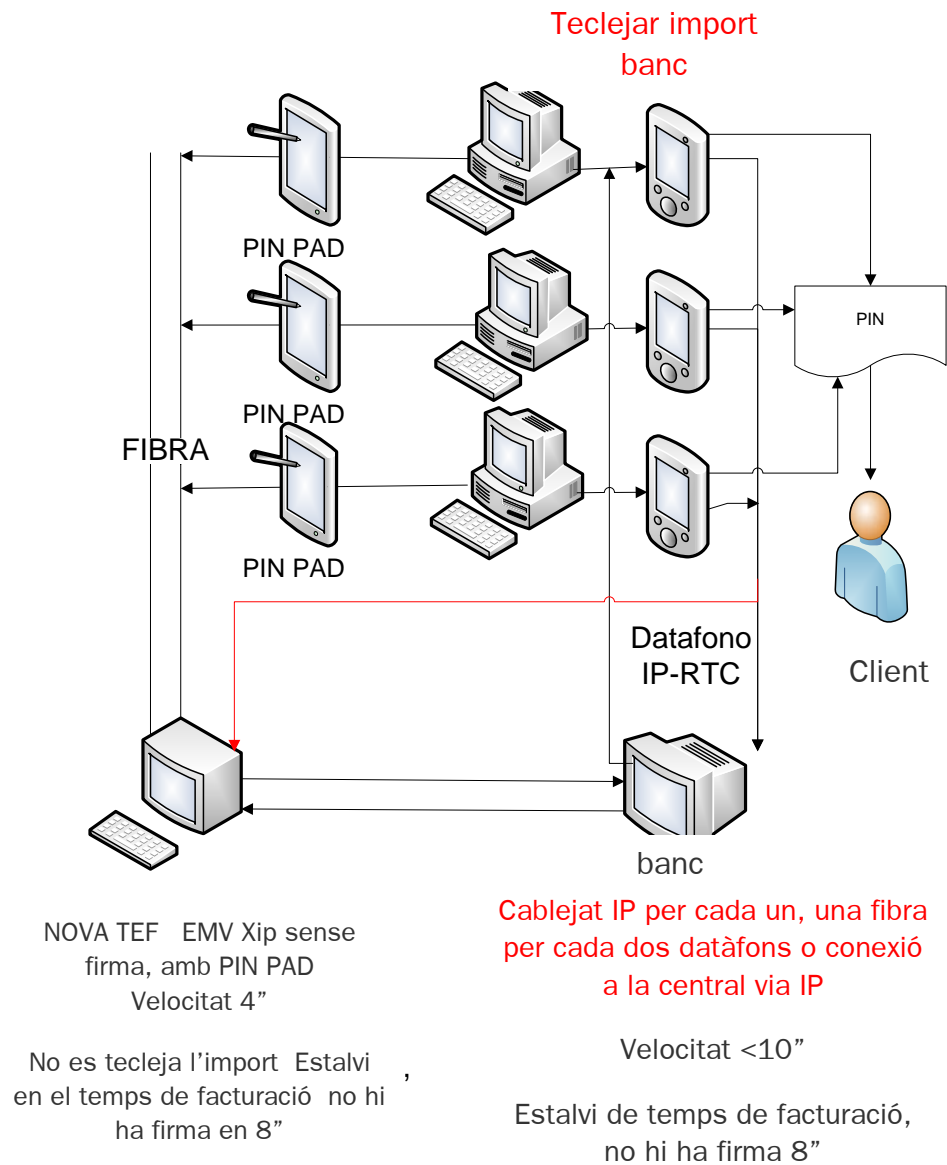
Teclejar import banc

PIN PAD

PIN PAD

FIBRA

PIN PAD

PIN

Client

Datafono IP-RTC

banc

NOVA TEF EMV Xip sense firma, amb PIN PAD Velocitat 4”

No es tecleja l’import Estalvi en el temps de facturació no hi ha firma en 8”

,

Cablejat IP per cada un, una fibra per cada dos datàfons o conexió a la central via IP

Velocitat <10”

Estalvi de temps de facturació, no hi ha firma 8”